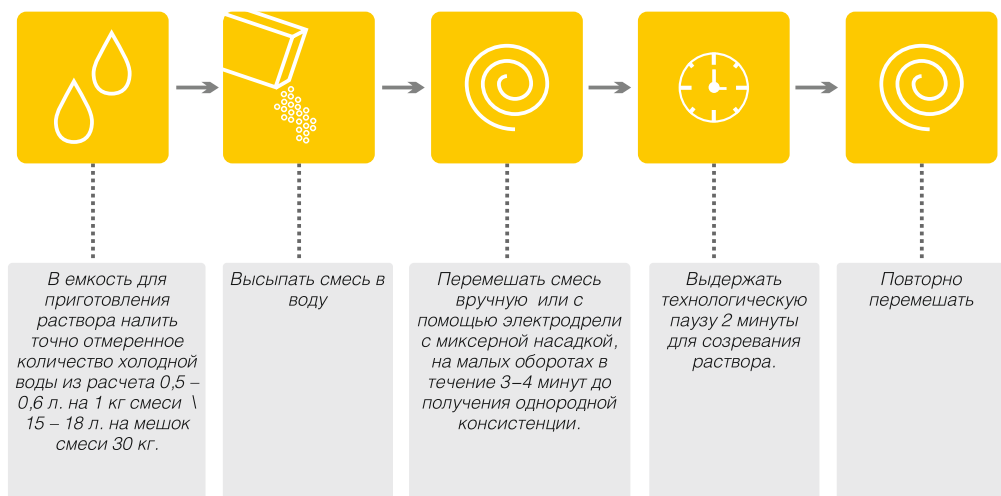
В емкость для приготовления раствора налить точно отмеренное количество холодной воды из расчета 0,5 – 0,6 л. на 1 кг смеси \ 15 – 18 л. на мешок смеси 30 кг.

Высыпать смесь в воду

Перемешать смесь вручную или с помощью электродрели с миксерной насадкой, на малых оборотах в течение 3–4 минут до получения однородной консистенции.

Выдержать технологическую паузу 2 минуты для созревания раствора.

Повторно перемешать